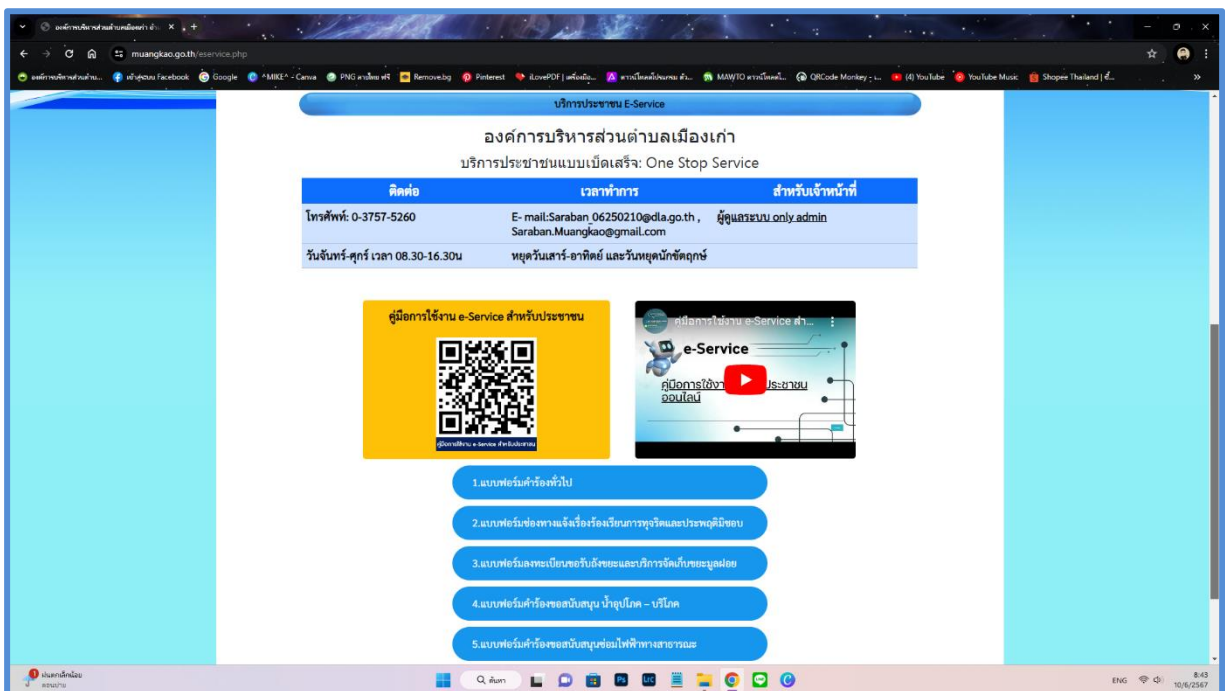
องค์การบริหารส่วนตำบลเมืองเก่า อำเ... ×  +

muangkao.go.th/eservice.php

องค์การบริหารส่วนตำบ... หน้าหลัก Facebook Google ^MIKE^ - Canva PNG ภาพไม่มี Remove.bg Pinterest iLovePDF | เครื่องมือ... ดาวน์โหลดโปรแกรม ตัว... MAWTO ดาวน์โหลดไ... QRCode Monkey - ... (4) YouTube YouTube Music Shopee Thailand | ซื้...

บริการประชาชน E-Service

องค์การบริหารส่วนตำบลเมืองเก่า

บริการประชาชนแบบเบ็ดเสร็จ: One Stop Service

| ติดต่อ | เวลาทำการ | สำหรับเจ้าหน้าที่ |
|---|---|---|
| โทรศัพท์: 0-3757-5260 | E- mail:Saraban 06250210@dla.go.th , Saraban.Muangkao@gmail.com | ผู้ดูแลระบบ only admin |
| วันจันทร์-ศุกร์ เวลา 08.30-16.30น | หยุดวันเสาร์-อาทิตย์ และวันหยุดนักขัตฤกษ์ | |

คู่มือการใช้งาน e-Service สำหรับประชาชน

คู่มือการใช้งาน e-Service สำหรับประชาชน

คู่มือการใช้งาน e-Service สำ...

e-Service

คู่มือการใช้งา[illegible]ประชาชน ออนไลน์

1.แบบฟอร์มคำร้องทั่วไป

2.แบบฟอร์มช่องทางแจ้งเรื่องร้องเรียนการทุจริตและประพฤติมิชอบ

3.แบบฟอร์มลงทะเบียนขอรับถังขยะและบริการจัดเก็บขยะมูลฝอย

4.แบบฟอร์มคำร้องขอสนับสนุน น้ำอุปโภค – บริโภค

5.แบบฟอร์มคำร้องขอสนับสนุนซ่อมไฟฟ้าทางสาธารณะ

เริ่มตกเล็กน้อย
ตอนบ่าย

ค้นหา

ENG 8:43 10/6/2567